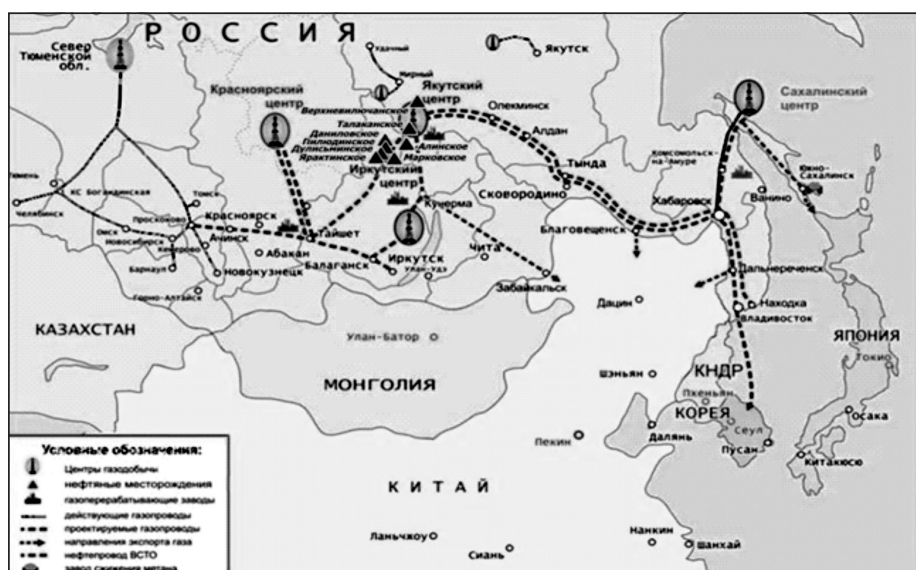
РОССИЯ

Север Тюменской обл.

Удачный

Мирный

Якутск

Красноярский центр

Якутский центр

Верхневилючанское

Талаканское

Даниловское

Пилюдинское

Дулисьминское

Ярактинское

Алинское

Марковское

Олекминск

Алдан

Сахалинский центр

Комсомольск-на-Амуре

Южно-Сахалинск

Ванино

Тында

Иркутский центр

Сковородино

Хабаровск

Тюмень

КС Богандинская

Томск

Челябинск

Проскоково

Омск

Новосибирск

Кемерово

Барнаул

Горно-Алтайск

Красноярск

Ачинск

Абакан

Новокузнецк

Тайшет

Балаганск

Кучерма

Иркутск

Улан-Удэ

Чита

Забайкальск

Благовещенск

Дальнереченск

Находка

Владивосток

КАЗАХСТАН

Улан-Батор

МОНГОЛИЯ

Дацин

Шэньян

КНДР

Пхеньян

КОРЕЯ

Сеул

Пусан

Далянь

Пекин

ЯПОНИЯ

Токио

Осака

Китакюсю

КИТАЙ

Ланьчжоу

Сиань

Нанкин

Шанхай

Условные обозначения:

Центры газодобычи

нефтяные месторождения

газоперерабатывающие заводы

действующие газопроводы

проектируемые газопроводы

направления экспорта газа

нефтепровод ВСТО

завод сжижения метана